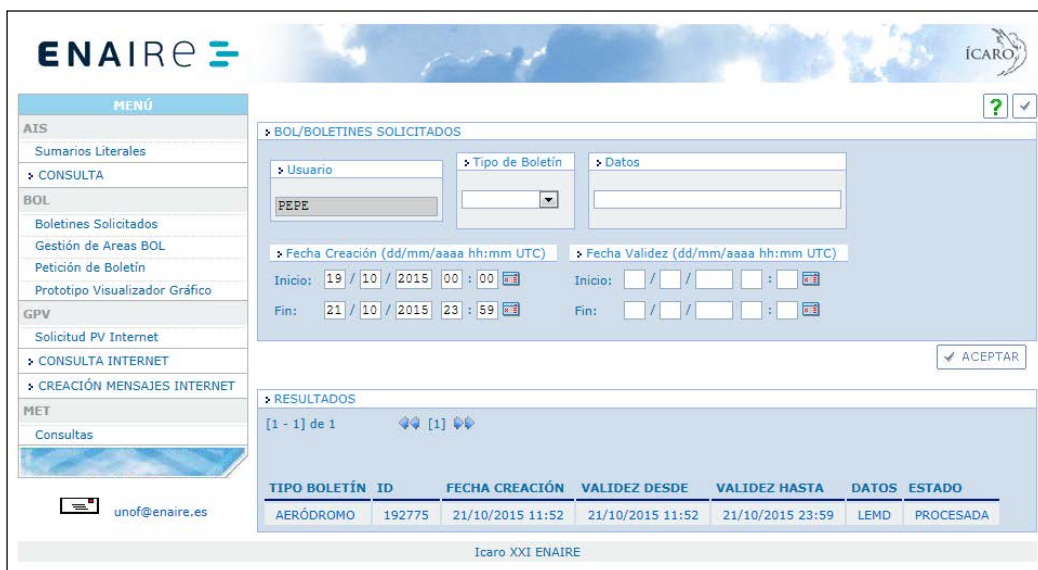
ENAIRE

ÍCARO

MENÚ

AIS

Sumarios Literales

CONSULTA

BOL

Boletines Solicitados

Gestión de Areas BOL

Petición de Boletín

Prototipo Visualizador Gráfico

GPV

Solicitud PV Internet

CONSULTA INTERNET

CREACIÓN MENSAJES INTERNET

MET

Consultas

unof@enaire.es

?

BOL/BOLETINES SOLICITADOS

Usuario

PEPE

Tipo de Boletín

Datos

Fecha Creación (dd/mm/aaaa hh:mm UTC)

Inicio: 19 / 10 / 2015 00 : 00

Fin: 21 / 10 / 2015 23 : 59

Fecha Validez (dd/mm/aaaa hh:mm UTC)

Inicio: / / :

Fin: / / :

ACEPTAR

RESULTADOS

[1 - 1] de 1

[1]

| TIPO BOLETÍN | ID | FECHA CREACIÓN | VALIDEZ DESDE | VALIDEZ HASTA | DATOS | ESTADO |
|---|---|---|---|---|---|---|
| AERÓDROMO | 192775 | 21/10/2015 11:52 | 21/10/2015 11:52 | 21/10/2015 23:59 | LEMD | PROCESADA |

Icaro XXI ENAIRE